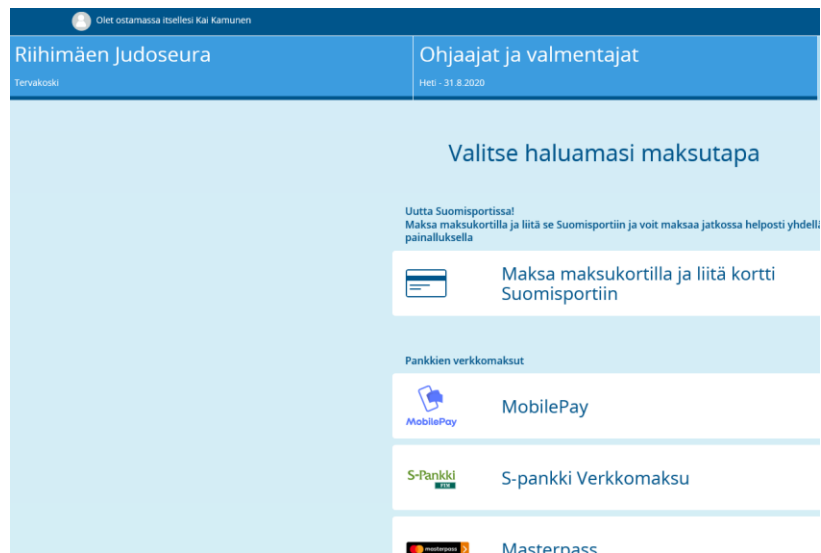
Olet ostamassa itsellesi Kai Kamunen

Riihimäen Judoseura
Tervakoski

Ohjaajat ja valmentajat
Heti - 31.8.2020

Valitse haluamasi maksutapa

Uutta Suomisportissa!
Maksa maksukortilla ja liitä se Suomisportiin ja voit maksaa jatkossa helposti yhdellä painalluksella

Maksa maksukortilla ja liitä kortti Suomisportiin

Pankkien verkkomaksut

MobilePay
MobilePay

S-Pankki
S-pankki Verkkomaksu

masterpass
Masterpass